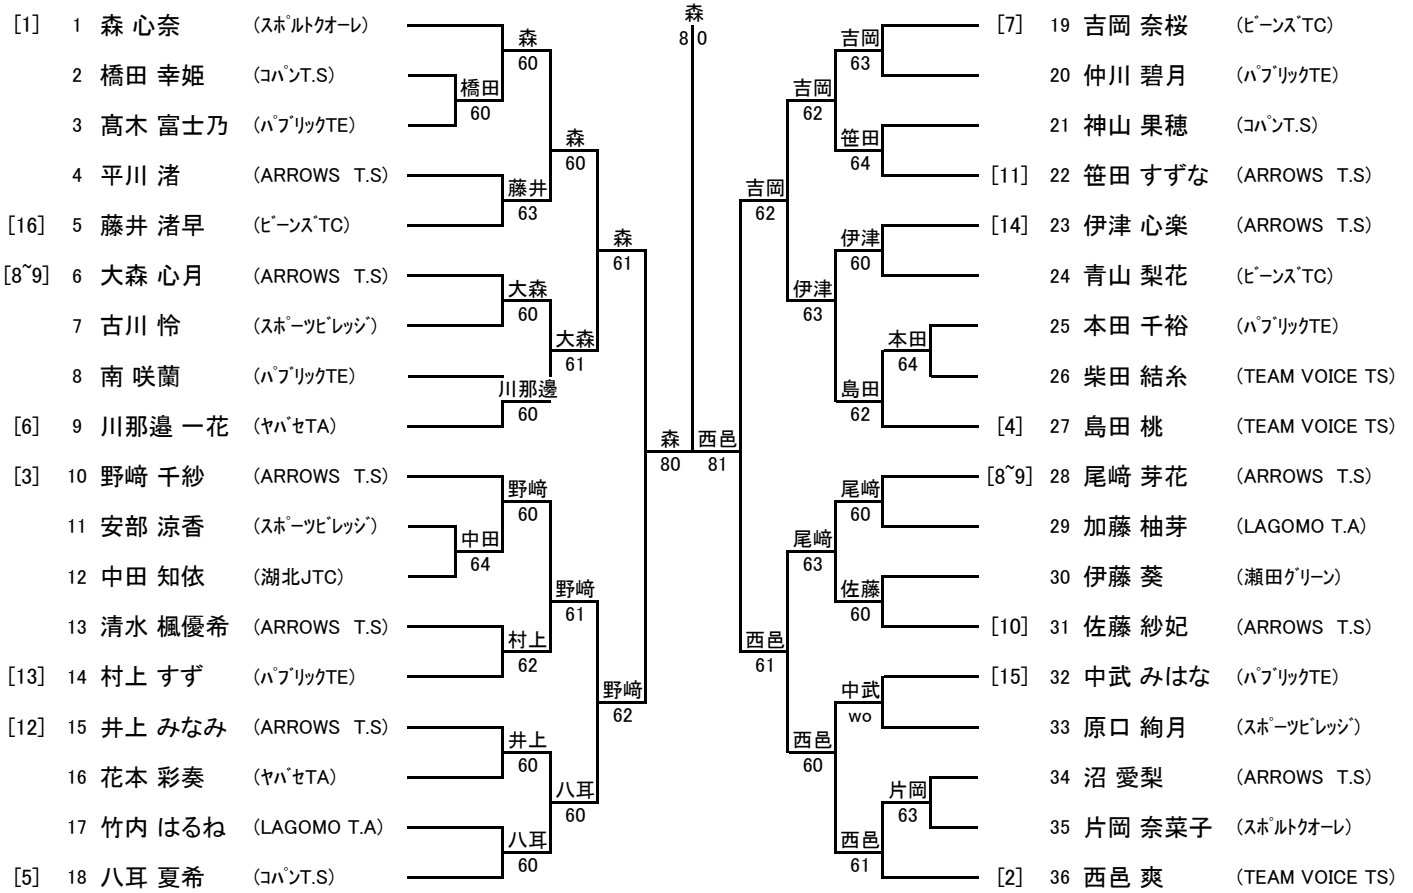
[1] 1 森 心奈 (ｽﾎﾟﾙﾄｸｵｰﾚ)
2 橋田 幸姫 (ｺﾊﾟﾝT.S)
3 髙木 富士乃 (ﾊﾟﾌﾞﾘｯｸTE)
4 平川 渚 (ARROWS T.S)
[16] 5 藤井 渚早 (ﾋﾞｰﾝｽﾞTC)
[8~9] 6 大森 心月 (ARROWS T.S)
7 古川 怜 (ｽﾎﾟｰﾂﾋﾞﾚｯｼﾞ)
8 南 咲蘭 (ﾊﾟﾌﾞﾘｯｸTE)
[6] 9 川那邉 一花 (ﾔﾊﾞｾTA)
[3] 10 野﨑 千紗 (ARROWS T.S)
11 安部 涼香 (ｽﾎﾟｰﾂﾋﾞﾚｯｼﾞ)
12 中田 知依 (湖北JTC)
13 清水 楓優希 (ARROWS T.S)
[13] 14 村上 すず (ﾊﾟﾌﾞﾘｯｸTE)
[12] 15 井上 みなみ (ARROWS T.S)
16 花本 彩奏 (ﾔﾊﾞｾTA)
17 竹内 はるね (LAGOMO T.A)
[5] 18 八耳 夏希 (ｺﾊﾟﾝT.S)

森 60
橋田 60
藤井 63
大森 60
大森 61
川那邉 60
森 60
森 61
野﨑 60
中田 64
村上 62
野﨑 61
井上 60
八耳 60
八耳 60
野﨑 62
森 80
西邑 81
森
8 0

吉岡 63
笹田 64
吉岡 62
伊津 60
本田 64
島田 62
伊津 63
吉岡 62
尾﨑 60
佐藤 60
尾﨑 63
中武 wo
片岡 63
西邑 61
西邑 60
西邑 61

[7] 19 吉岡 奈桜 (ﾋﾞｰﾝｽﾞTC)
20 仲川 碧月 (ﾊﾟﾌﾞﾘｯｸTE)
21 神山 果穂 (ｺﾊﾟﾝT.S)
[11] 22 笹田 すずな (ARROWS T.S)
[14] 23 伊津 心楽 (ARROWS T.S)
24 青山 梨花 (ﾋﾞｰﾝｽﾞTC)
25 本田 千裕 (ﾊﾟﾌﾞﾘｯｸTE)
26 柴田 結糸 (TEAM VOICE TS)
[4] 27 島田 桃 (TEAM VOICE TS)
[8~9] 28 尾﨑 芽花 (ARROWS T.S)
29 加藤 柚芽 (LAGOMO T.A)
30 伊藤 葵 (瀬田ｸﾞﾘｰﾝ)
[10] 31 佐藤 紗妃 (ARROWS T.S)
[15] 32 中武 みはな (ﾊﾟﾌﾞﾘｯｸTE)
33 原口 絢月 (ｽﾎﾟｰﾂﾋﾞﾚｯｼﾞ)
34 沼 愛梨 (ARROWS T.S)
35 片岡 奈菜子 (ｽﾎﾟﾙﾄｸｵｰﾚ)
[2] 36 西邑 爽 (TEAM VOICE TS)